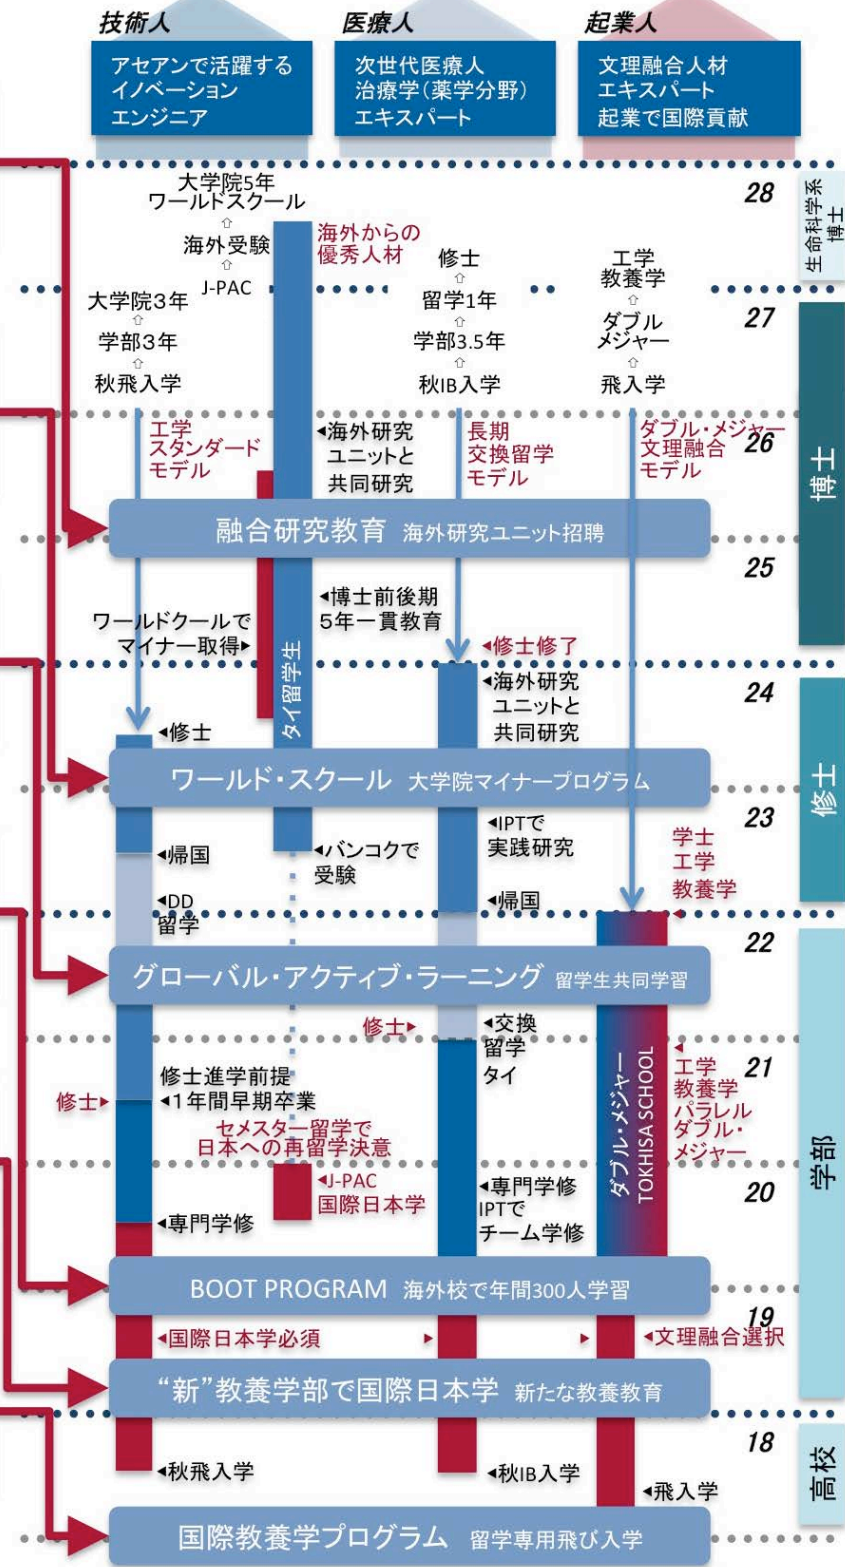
技術人

アセアンで活躍する
イノベーション
エンジニア

医療人

次世代医療人
治療学(薬学分野)
エキスパート

起業人

文理融合人材
エキスパート
起業で国際貢献

28

生命科学系
博士

大学院5年
ワールドスクール
⇧
海外受験
⇧
J-PAC

海外からの
優秀人材

修士
⇧
留学1年
⇧
学部3.5年
⇧
秋IB入学

工学
教養学
⇧
ダブル
メジャー
⇧
飛入学

大学院3年
⇧
学部3年
⇧
秋飛入学

27

博士

工学
スタンダード
モデル

◂海外研究
ユニットと
共同研究

長期
交換留学
モデル

ダブル・メジャー
文理融合
モデル

26

融合研究教育 海外研究ユニット招聘

25

ワールドクールで
マイナー取得▸

◂博士前後期
5年一貫教育

◂修士修了

タイ留学生

24

◂海外研究
ユニットと
共同研究

◂修士

修士

ワールド・スクール 大学院マイナープログラム

23

◂帰国

◂バンコクで
受験

◂IPTで
実践研究

学士
工学
教養学

◂DD
留学

◂帰国

22

学部

グローバル・アクティブ・ラーニング 留学生共同学習

修士▸

◂交換
留学
タイ

21

修士進学前提
◂1年間早期卒業

修士▸

◂工学
教養学
パラレル
ダブル・
メジャー

セメスター留学で
日本への再留学決意

ダブル・メジャー
TOKHISA SCHOOL

◂J-PAC
国際日本学

◂専門学修
IPTで
チーム学修

20

◂専門学修

BOOT PROGRAM 海外校で年間300人学習

19

◂国際日本学必須 ▸ ▸ ◂文理融合選択

"新"教養学部で国際日本学 新たな教養教育

18

高校

◂秋飛入学

◂秋IB入学

◂飛入学

国際教養学プログラム 留学専用飛び入学